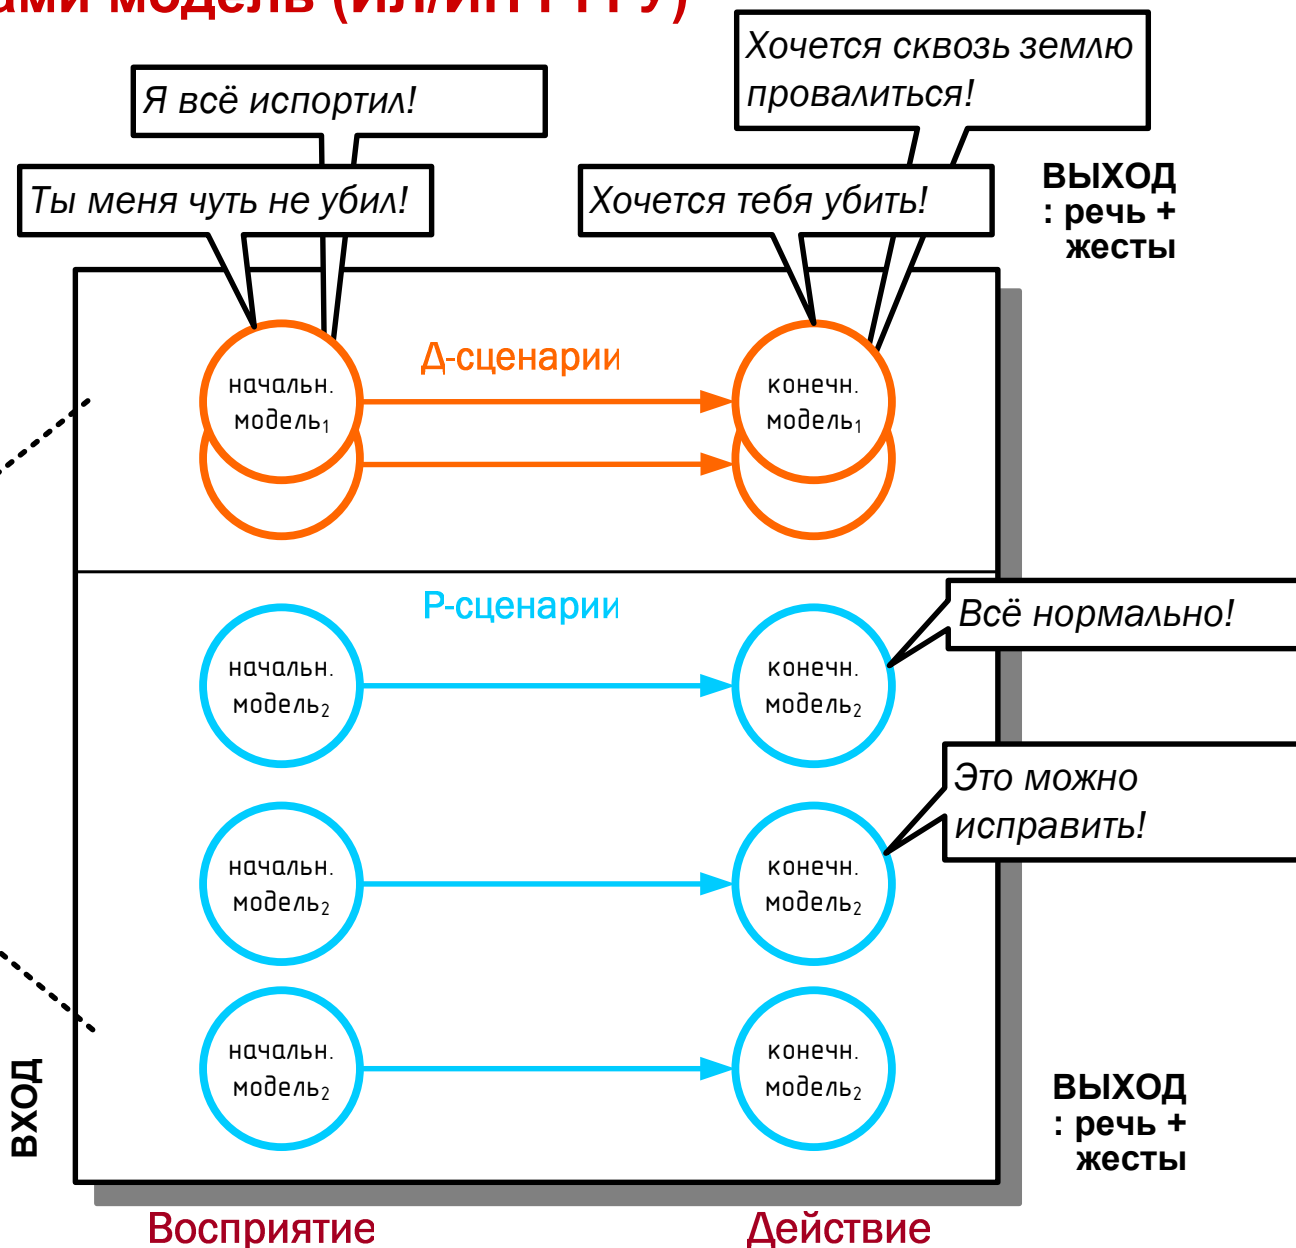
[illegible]ами модель ([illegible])

Я всё испортил!

Хочется сквозь землю провалиться!

Ты меня чуть не убил!

Хочется тебя убить!

ВЫХОД : речь + жесты

Д-сценарии

начальн. модель$_1$

конечн. модель$_1$

Р-сценарии

Всё нормально!

начальн. модель$_2$

конечн. модель$_2$

Это можно исправить!

начальн. модель$_2$

конечн. модель$_2$

начальн. модель$_2$

конечн. модель$_2$

ВХОД

ВЫХОД : речь + жесты

Восприятие

Действие